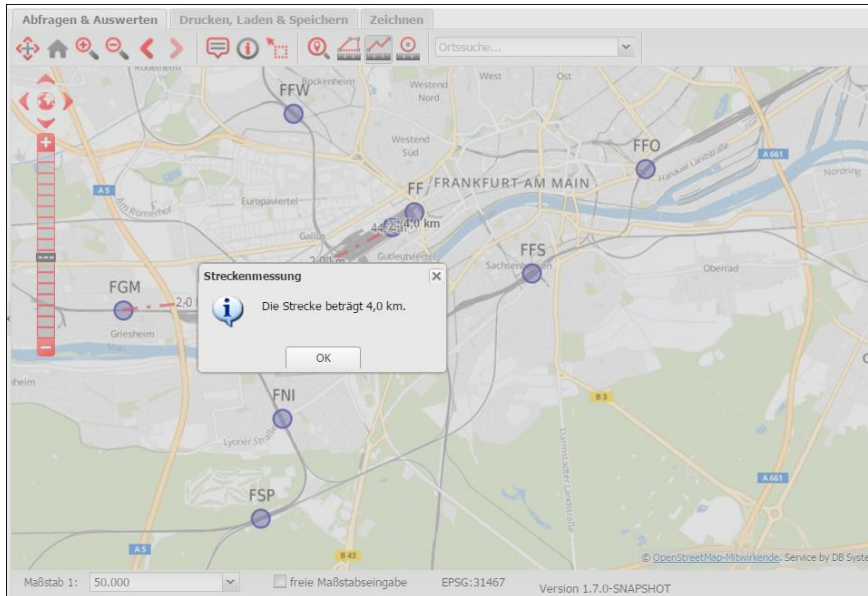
Abfragen & Auswerten | Drucken, Laden & Speichern | Zeichnen

Ortssuche...

Rödelheim
Bockenheim
West
Ost
Westend Nord
Westend Süd
FFW
FFO
Hanauer Landstraße
A 661
Nordring
A 5
Alt-Römerhof
Europaviertel
FF
FRANKFURT AM MAIN
Gallus
44,2 h
4,0 km
Gutleutviertel
FFS
Sachsenhausen
Oberrad
2,0 km
FGM
2,0
Griesheim
Main

Streckenmessung
Die Strecke beträgt 4,0 km.
OK

heim
FNI
Lyoner Straße
B 3
Darmstädter Landstraße
A 661
FSP
A 5
B 43
© OpenStreetMap-Mitwirkende, Service by DB Syste

Maßstab 1: 50.000
freie Maßstabseingabe
EPSG:31467
Version 1.7.0-SNAPSHOT